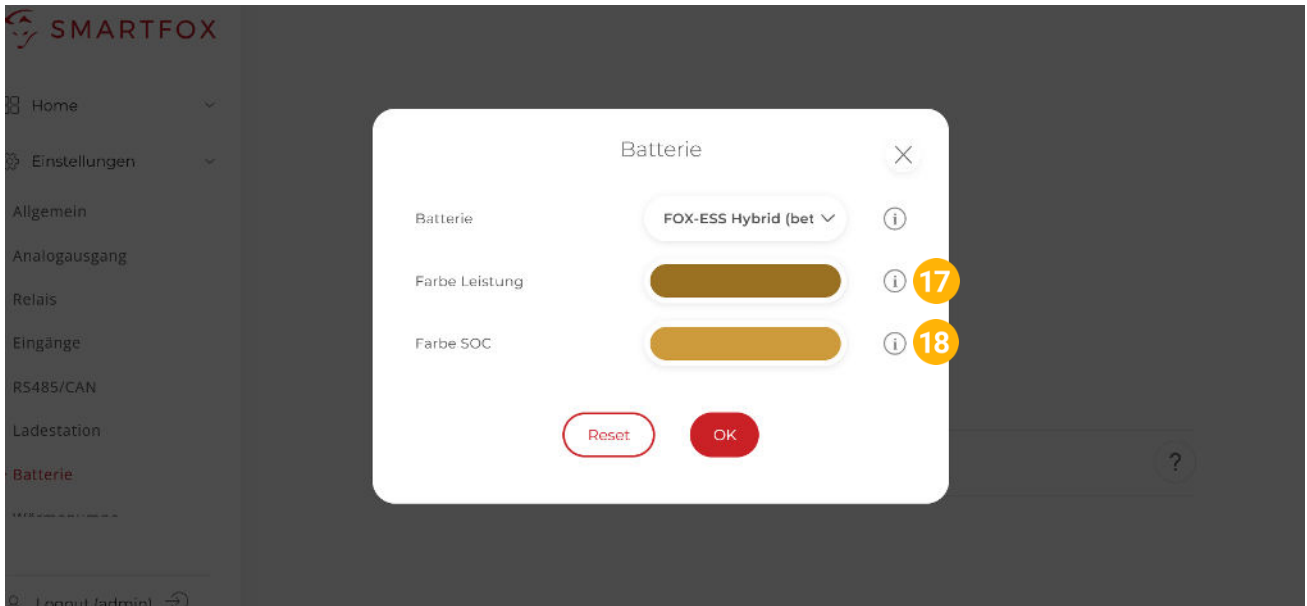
SMARTFOX

Home

Einstellungen

Allgemein

Analogausgang

Relais

Eingänge

RS485/CAN

Ladestation

Batterie

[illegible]

Logout (admin)

Batterie

Batterie FOX-ESS Hybrid (bet

Farbe Leistung

17

Farbe SOC

18

Reset

OK

?